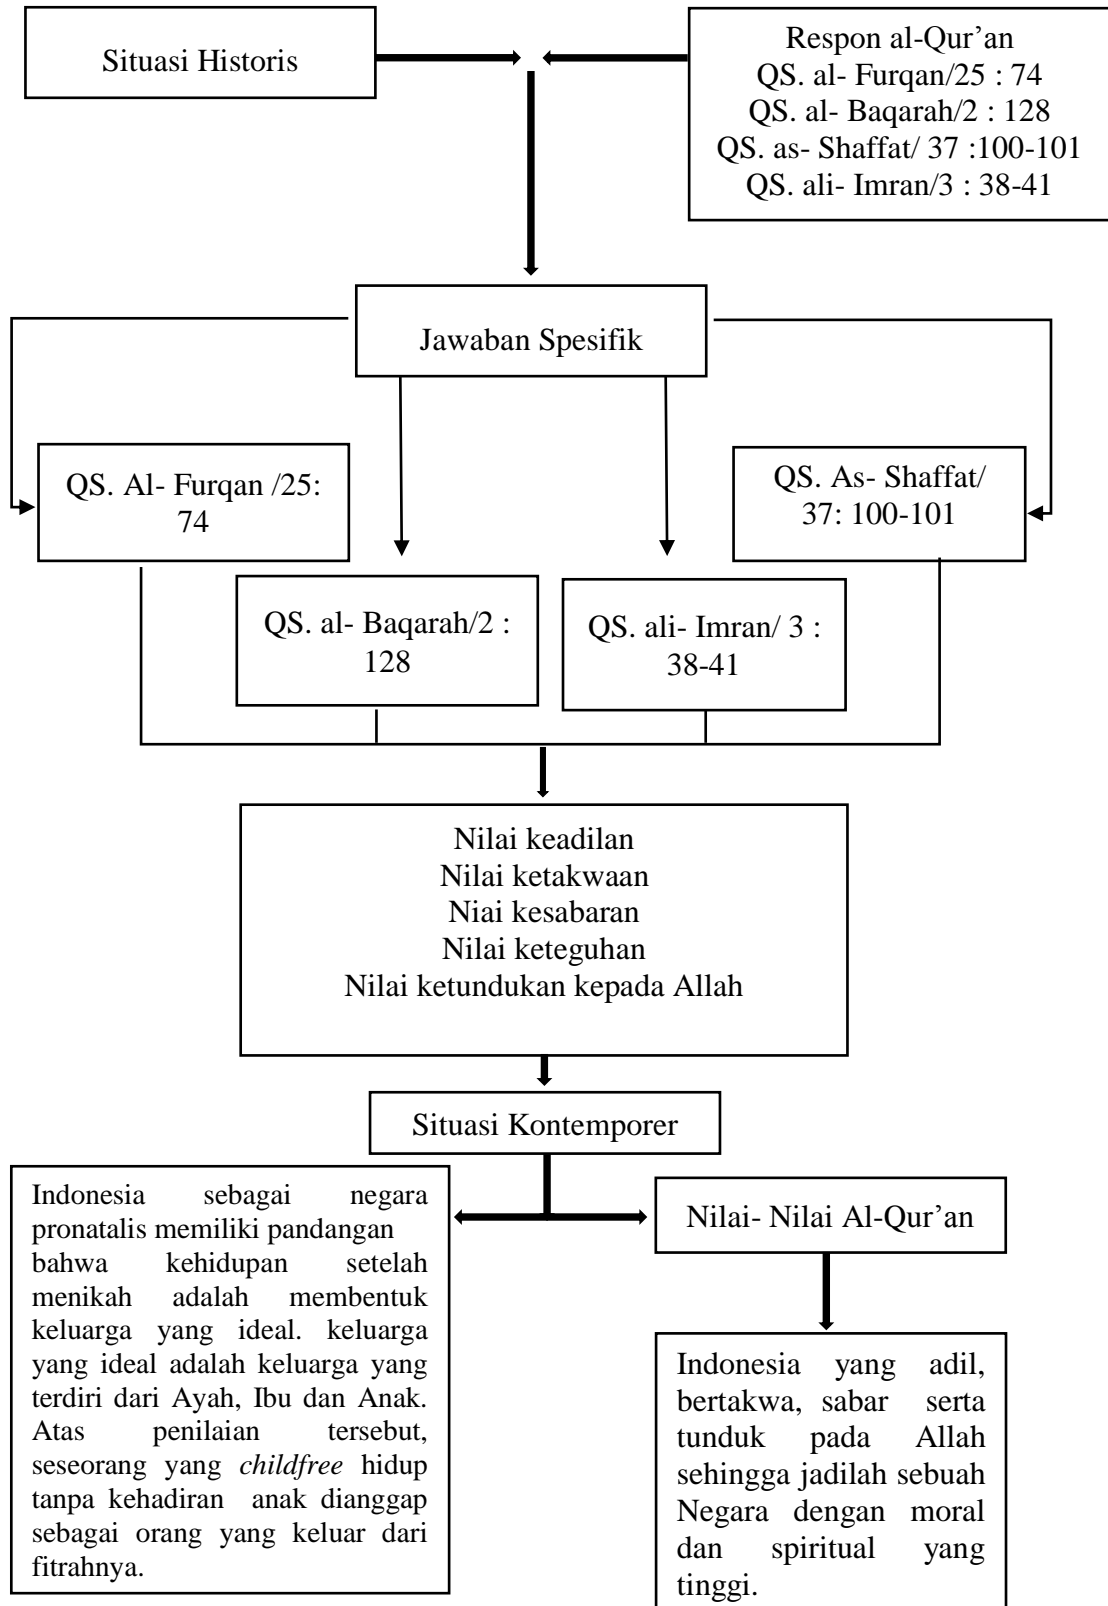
Situasi Historis

Respon al-Qur'an
QS. al- Furqan/25 : 74
QS. al- Baqarah/2 : 128
QS. as- Shaffat/ 37 :100-101
QS. ali- Imran/3 : 38-41

Jawaban Spesifik

QS. Al- Furqan /25: 74

QS. As- Shaffat/ 37: 100-101

QS. al- Baqarah/2 : 128

QS. ali- Imran/ 3 : 38-41

Nilai keadilan
Nilai ketakwaan
Niai kesabaran
Nilai keteguhan
Nilai ketundukan kepada Allah

Situasi Kontemporer

Indonesia sebagai negara pronatalis memiliki pandangan bahwa kehidupan setelah menikah adalah membentuk keluarga yang ideal. keluarga yang ideal adalah keluarga yang terdiri dari Ayah, Ibu dan Anak. Atas penilaian tersebut, seseorang yang *childfree* hidup tanpa kehadiran anak dianggap sebagai orang yang keluar dari fitrahnya.

Nilai- Nilai Al-Qur'an

Indonesia yang adil, bertakwa, sabar serta tunduk pada Allah sehingga jadilah sebuah Negara dengan moral dan spiritual yang tinggi.